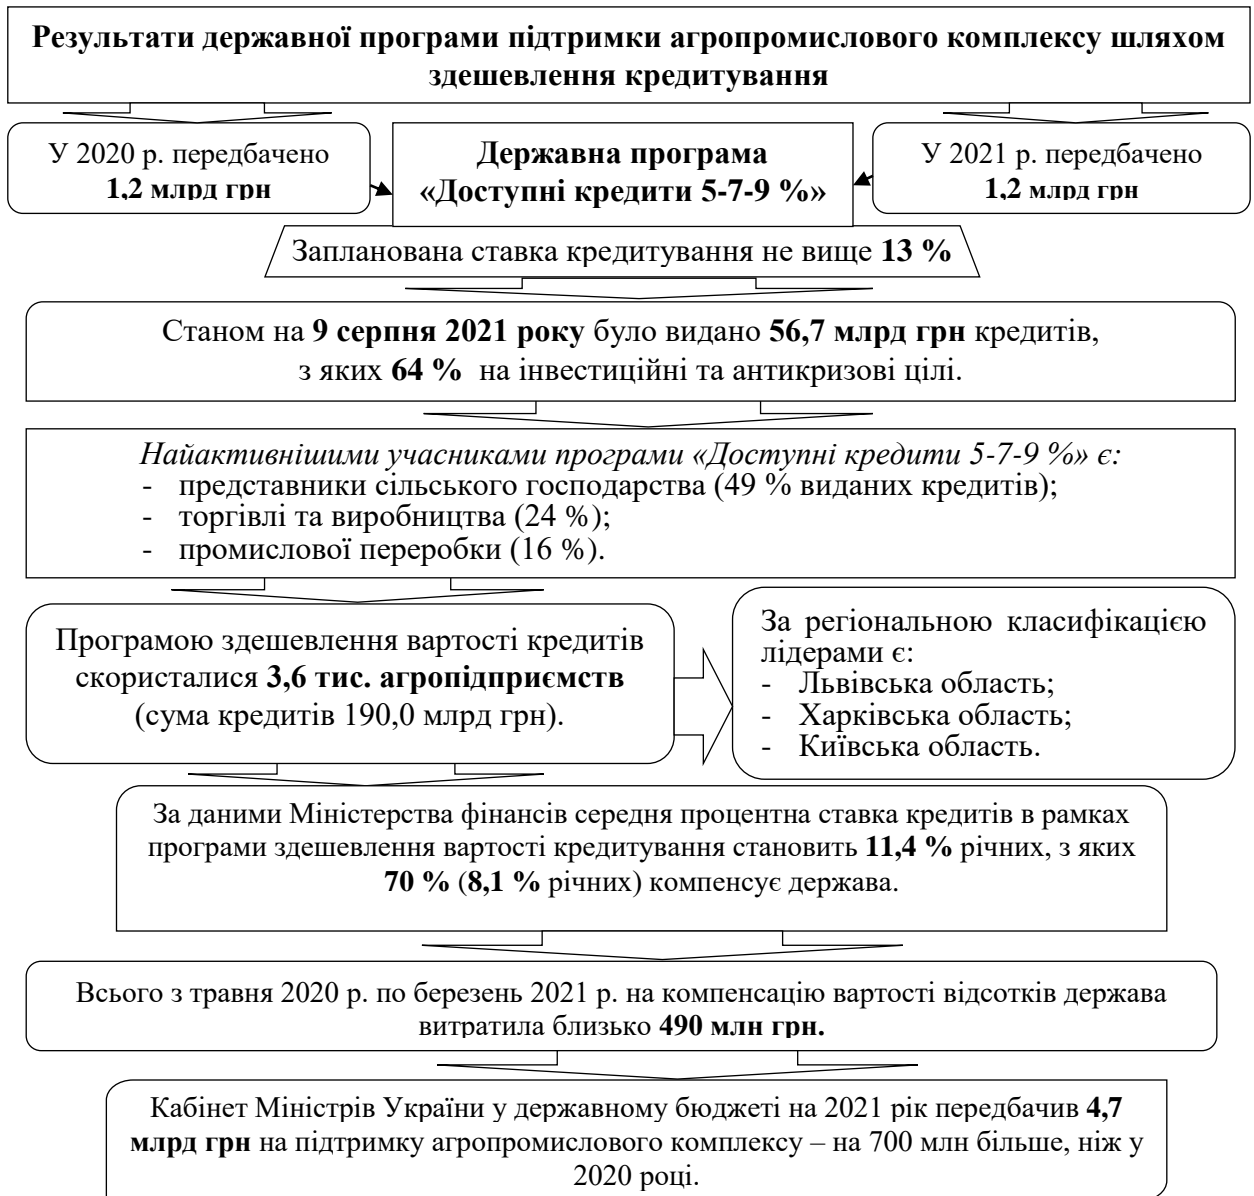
Результати державної програми підтримки агропромислового комплексу шляхом здешевлення кредитування

У 2020 р. передбачено 1,2 млрд грн

Державна програма «Доступні кредити 5-7-9 %»

У 2021 р. передбачено 1,2 млрд грн

Запланована ставка кредитування не вище 13 %

Станом на 9 серпня 2021 року було видано 56,7 млрд грн кредитів, з яких 64 % на інвестиційні та антикризові цілі.

Найактивнішими учасниками програми «Доступні кредити 5-7-9 %» є:
- представники сільського господарства (49 % виданих кредитів);
- торгівлі та виробництва (24 %);
- промислової переробки (16 %).

Програмою здешевлення вартості кредитів скористалися 3,6 тис. агропідприємств (сума кредитів 190,0 млрд грн).

За регіональною класифікацією лідерами є:
- Львівська область;
- Харківська область;
- Київська область.

За даними Міністерства фінансів середня процентна ставка кредитів в рамках програми здешевлення вартості кредитування становить 11,4 % річних, з яких 70 % (8,1 % річних) компенсує держава.

Всього з травня 2020 р. по березень 2021 р. на компенсацію вартості відсотків держава витратила близько 490 млн грн.

Кабінет Міністрів України у державному бюджеті на 2021 рік передбачив 4,7 млрд грн на підтримку агропромислового комплексу – на 700 млн більше, ніж у 2020 році.